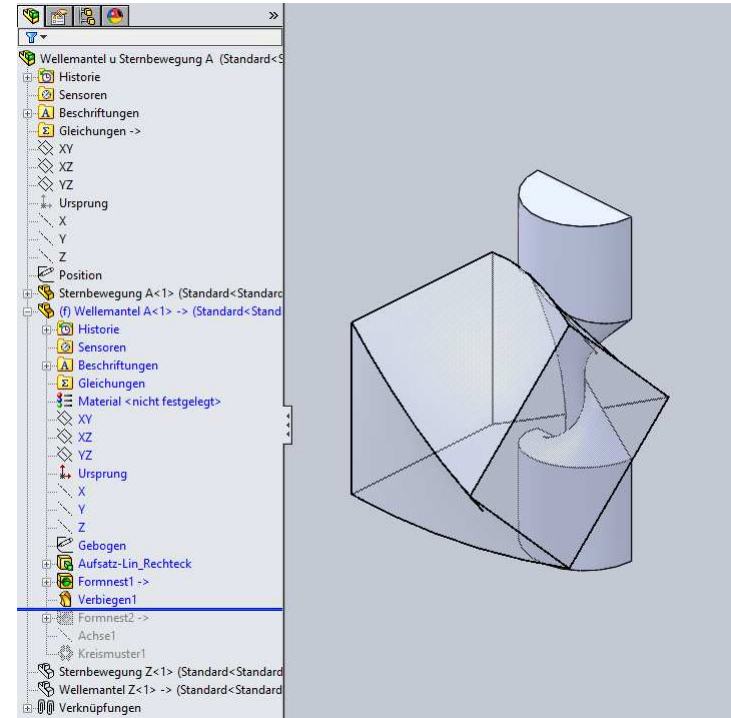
»

Wellemantel u Sternbewegung A (Standard<S
Historie
Sensoren
Beschriftungen
Gleichungen ->
XY
XZ
YZ
Ursprung
X
Y
Z
Position
Sternbewegung A<1> (Standard<Standard
(f) Wellemantel A<1> -> (Standard<Stand
Historie
Sensoren
Beschriftungen
Gleichungen
Material <nicht festgelegt>
XY
XZ
YZ
Ursprung
X
Y
Z
Gebogen
Aufsatz-Lin_Rechteck
Formnest1 ->
Verbiegen1
Formnest2 ->
Achse1
Kreismuster1
Sternbewegung Z<1> (Standard<Standard
Wellemantel Z<1> -> (Standard<Standard
Verknüpfungen